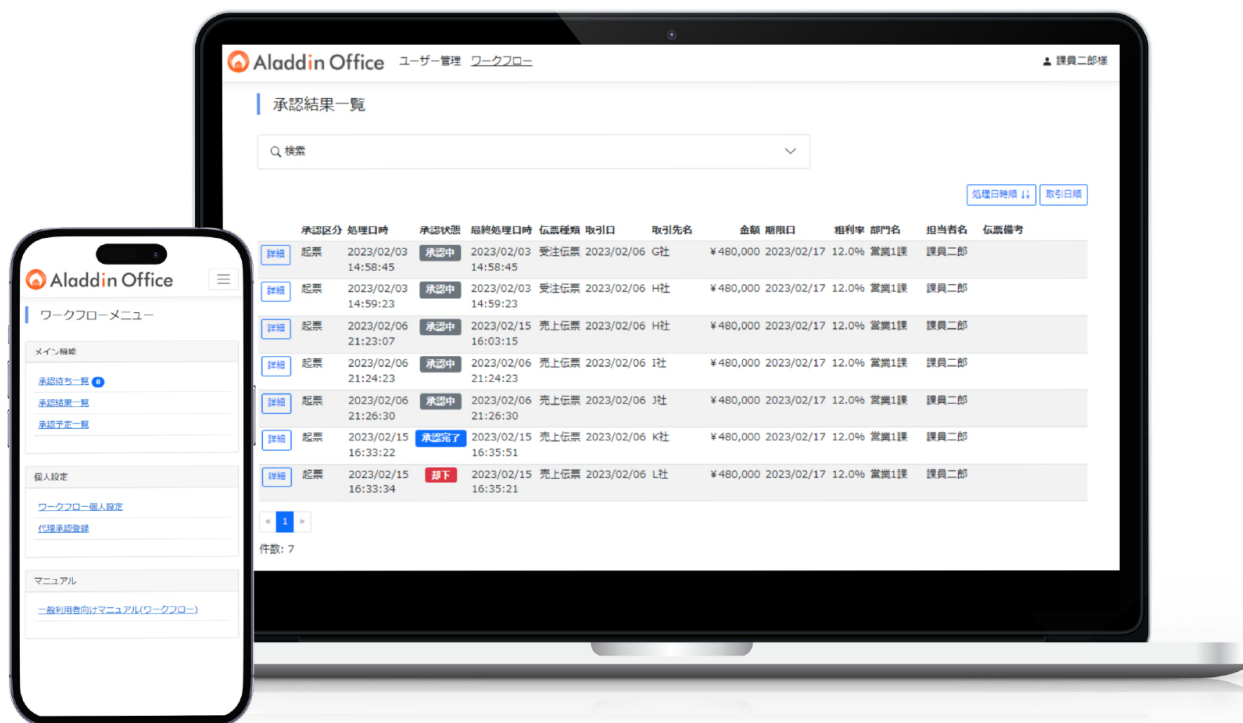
Aladdin Office ユーザー管理 ワークフロー

課員二郎様

承認結果一覧

検索

処理日時順 取引日順

| | 承認区分 | 処理日時 | 承認状態 | 最終処理日時 | 伝票種類 | 取引日 | 取引先名 | 金額 | 期限日 | 粗利率 | 部門名 | 担当者名 | 伝票備考 |
|---|---|---|---|---|---|---|---|---|---|---|---|---|---|
| 詳細 | 起票 | 2023/02/03 14:58:45 | 承認中 | 2023/02/03 14:58:45 | 受注伝票 | 2023/02/06 | G社 | ¥480,000 | 2023/02/17 | 12.0% | 営業1課 | 課員二郎 | |
| 詳細 | 起票 | 2023/02/03 14:59:23 | 承認中 | 2023/02/03 14:59:23 | 受注伝票 | 2023/02/06 | H社 | ¥480,000 | 2023/02/17 | 12.0% | 営業1課 | 課員二郎 | |
| 詳細 | 起票 | 2023/02/06 21:23:07 | 承認中 | 2023/02/15 16:03:15 | 売上伝票 | 2023/02/06 | H社 | ¥480,000 | 2023/02/17 | 12.0% | 営業1課 | 課員二郎 | |
| 詳細 | 起票 | 2023/02/06 21:24:23 | 承認中 | 2023/02/06 21:24:23 | 売上伝票 | 2023/02/06 | I社 | ¥480,000 | 2023/02/17 | 12.0% | 営業1課 | 課員二郎 | |
| 詳細 | 起票 | 2023/02/06 21:26:30 | 承認中 | 2023/02/06 21:26:30 | 売上伝票 | 2023/02/06 | J社 | ¥480,000 | 2023/02/17 | 12.0% | 営業1課 | 課員二郎 | |
| 詳細 | 起票 | 2023/02/15 16:33:22 | 承認完了 | 2023/02/15 16:35:51 | 売上伝票 | 2023/02/06 | K社 | ¥480,000 | 2023/02/17 | 12.0% | 営業1課 | 課員二郎 | |
| 詳細 | 起票 | 2023/02/15 16:33:34 | 却下 | 2023/02/15 16:35:21 | 売上伝票 | 2023/02/06 | L社 | ¥480,000 | 2023/02/17 | 12.0% | 営業1課 | 課員二郎 | |

« 1 »

件数: 7

Aladdin Office

ワークフローメニュー

メイン機能

承認待ち一覧 8

承認結果一覧

承認予定一覧

個人設定

ワークフロー個人設定

代理承認登録

マニュアル

一般利用者向けマニュアル(ワークフロー)